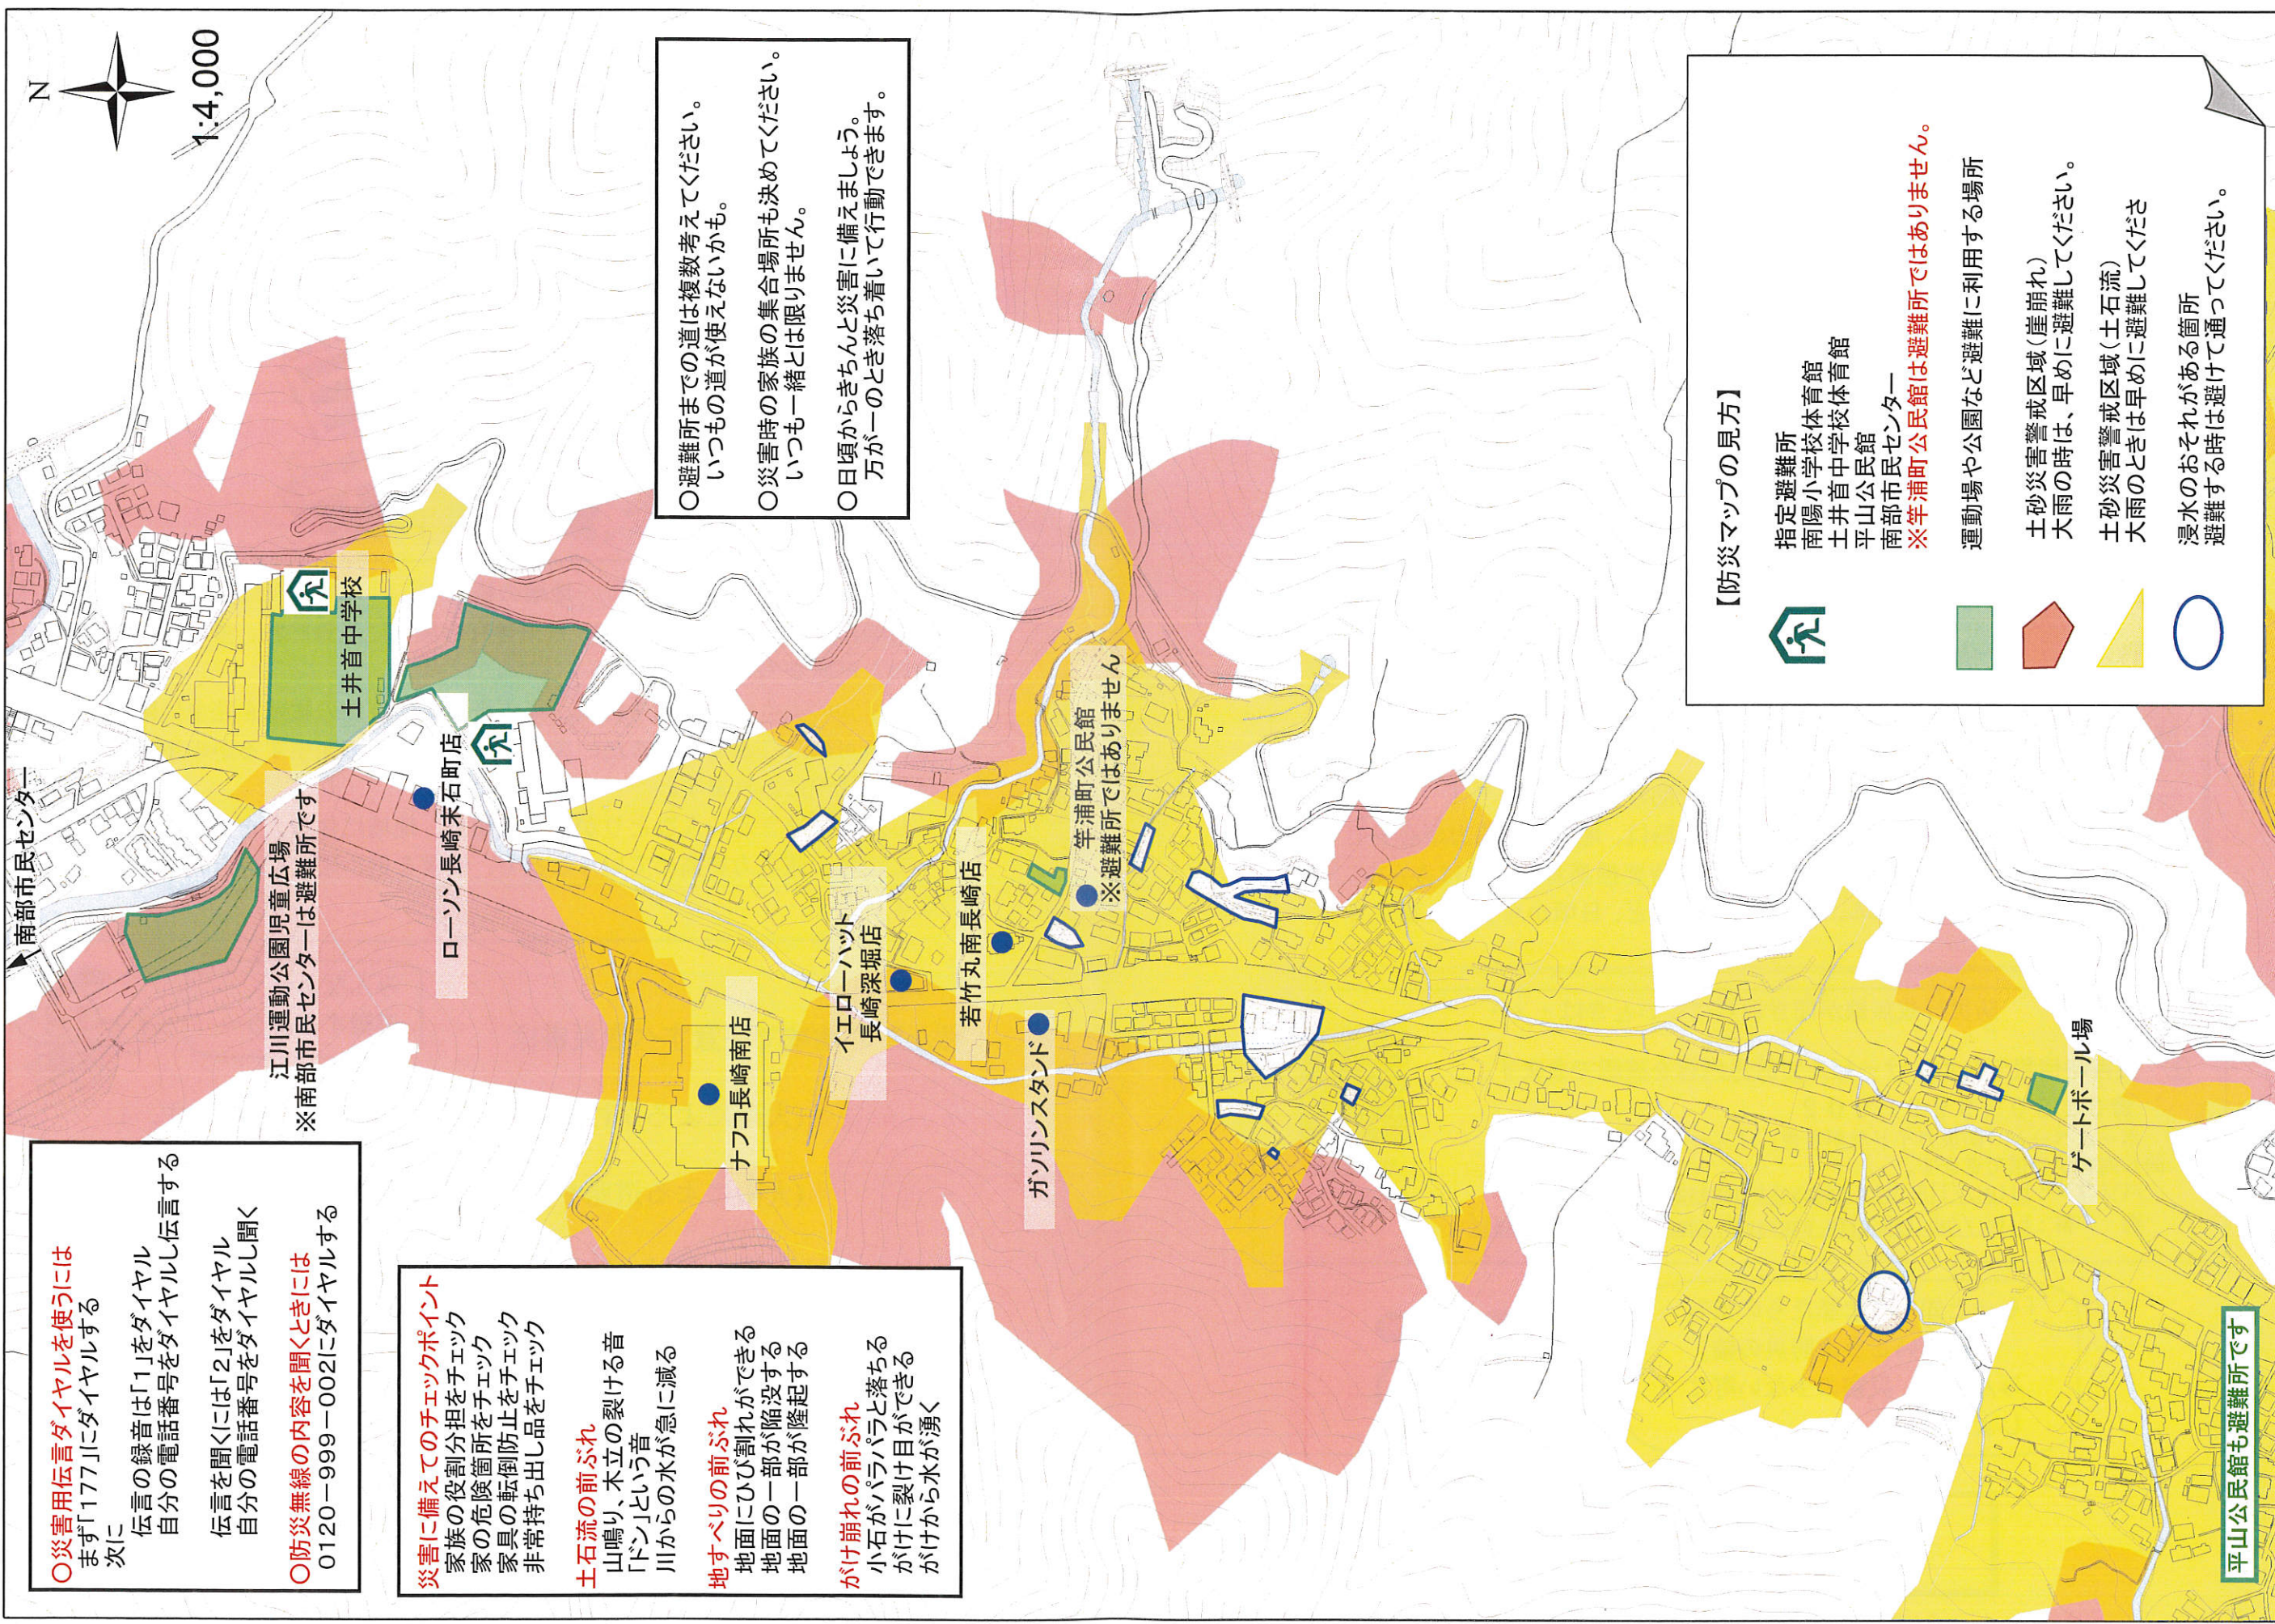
N

1:4,000

○避難所までの道は複数考えてください。
いつもの道が使えないかも。

○災害時の家族の集合場所も決めてください。
いつも一緒とは限りません。

○日頃からきちんと災害に備えましょう。
万が一のとき落ち着いて行動できます。

【防災マップの見方】
指定避難所
南陽小学校体育館
土井首中学校体育館
平山公民館
南部市民センター
※竿浦町公民館は避難所ではありません。

運動場や公園など避難に利用する場所

土砂災害警戒区域（崖崩れ）
大雨の時は、早めに避難してください。

土砂災害警戒区域（土石流）
大雨のときは早めに避難してくださ

浸水のおそれがある箇所
避難する時は避けて通ってください。

南部市民センター

土井首中学校

ローソン長崎末石町店

江川運動公園児童広場
※南部市民センターは避難所です

ナフコ長崎南店

イエローハット長崎深堀店

若竹丸南長崎店

ガソリンスタンド

竿浦町公民館
※避難所ではありません

ゲートボール場

平山公民館も避難所です

○災害用伝言ダイヤルを使うには
まず「177」にダイヤルする
次に
伝言の録音は「1」をダイヤル
自分の電話番号をダイヤルし伝言する

伝言を聞くには「2」をダイヤル
自分の電話番号をダイヤルし聞く

○防災無線の内容を聞くときには
0120－999－002にダイヤルする

災害に備えてのチェックポイント
家族の役割分担をチェック
家の危険箇所をチェック
家具の転倒防止をチェック
非常持ち出し品をチェック

土石流の前ぶれ
山鳴り、木立の裂ける音
「ドン」という音
川からの水が急に減る

地すべりの前ぶれ
地面にひび割れができる
地面の一部が陥没する
地面の一部が隆起する

がけ崩れの前ぶれ
小石がパラパラと落ちる
がけに裂け目ができる
がけから水が湧く